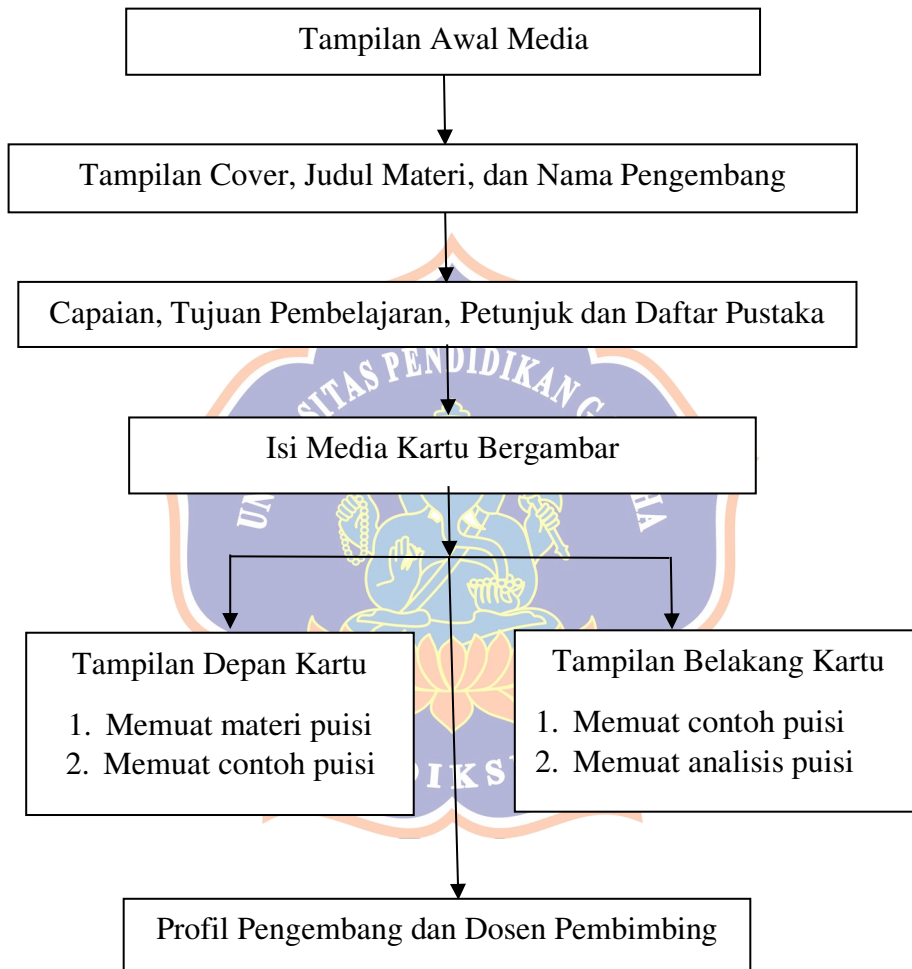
Tampilan Awal Media

Tampilan Cover, Judul Materi, dan Nama Pengembang

Capaian, Tujuan Pembelajaran, Petunjuk dan Daftar Pustaka

Isi Media Kartu Bergambar

Tampilan Depan Kartu
1. Memuat materi puisi
2. Memuat contoh puisi

Tampilan Belakang Kartu
1. Memuat contoh puisi
2. Memuat analisis puisi

Profil Pengembang dan Dosen Pembimbing

UNIVERSITAS PENDIDIKAN GANESHA
UNDIKSHA